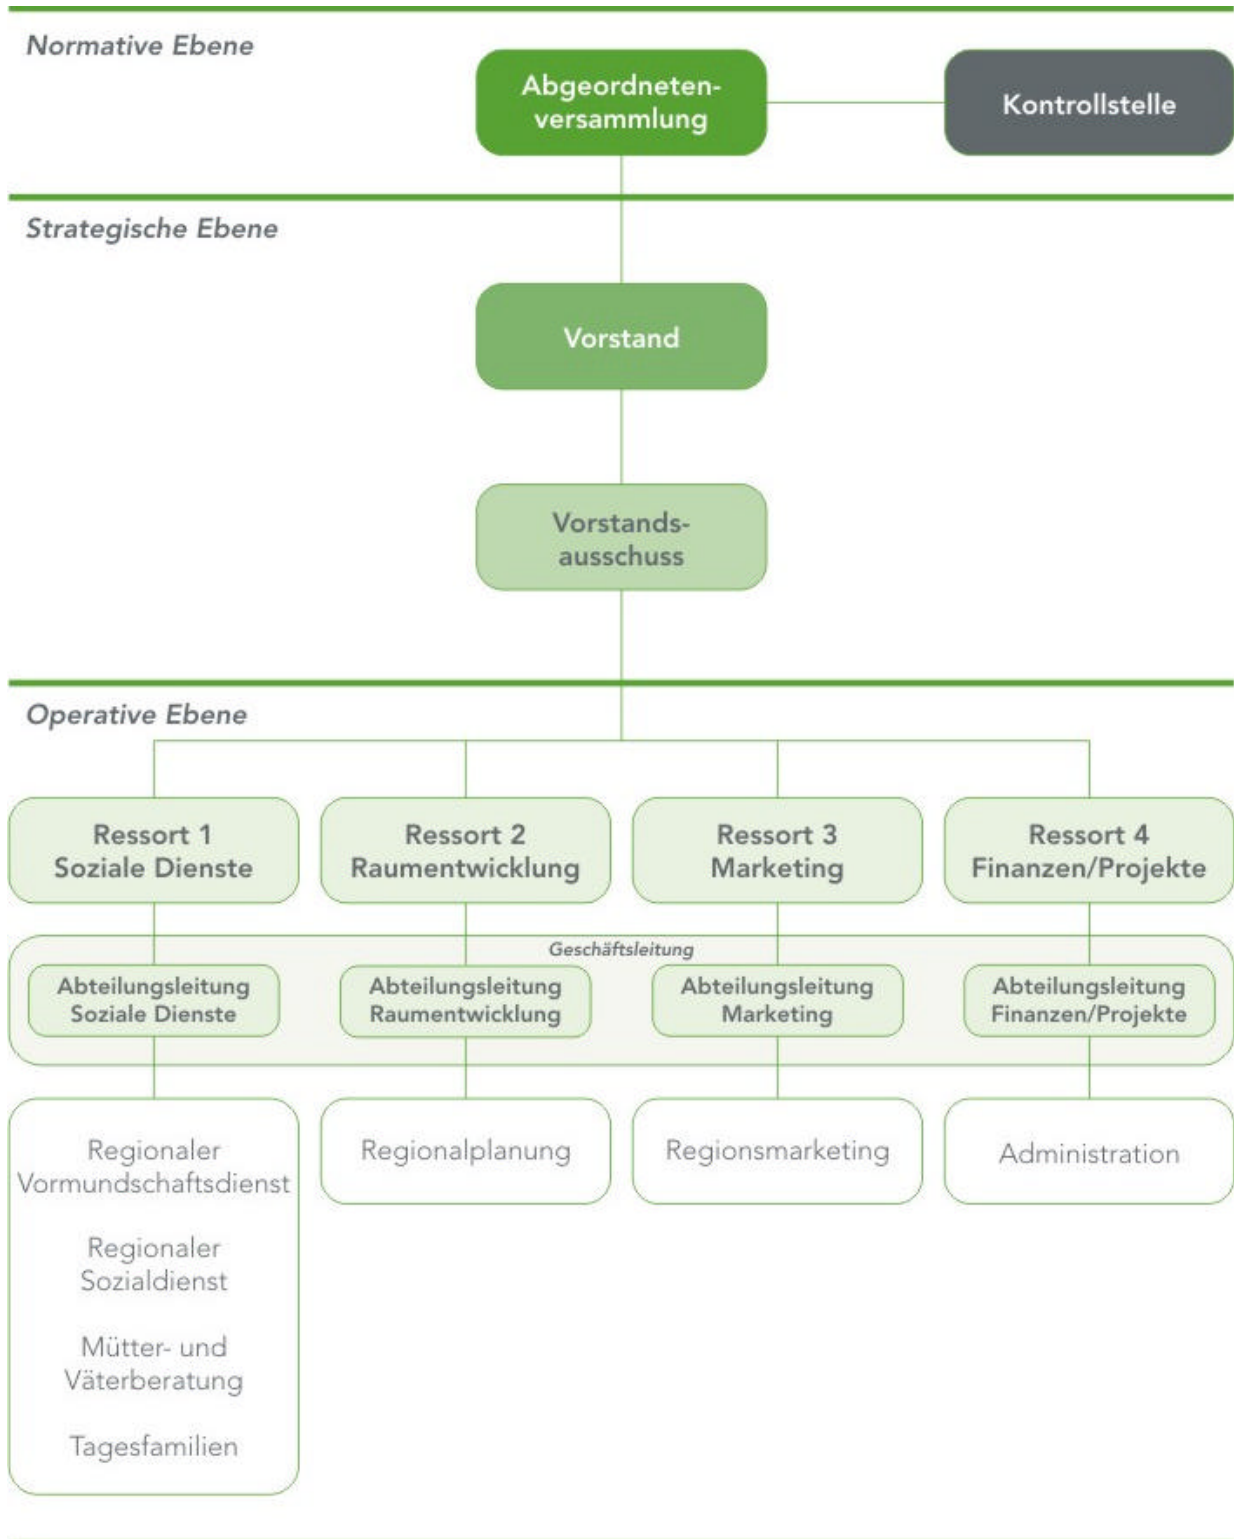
Normative Ebene

Abgeordnetenversammlung

Kontrollstelle

Strategische Ebene

Vorstand

Vorstandsausschuss

Operative Ebene

Ressort 1
Soziale Dienste

Ressort 2
Raumentwicklung

Ressort 3
Marketing

Ressort 4
Finanzen/Projekte

Geschäftsleitung

Abteilungsleitung
Soziale Dienste

Abteilungsleitung
Raumentwicklung

Abteilungsleitung
Marketing

Abteilungsleitung
Finanzen/Projekte

Regionaler Vormundschaftsdienst

Regionaler Sozialdienst

Mütter- und Väterberatung

Tagesfamilien

Regionalplanung

Regionsmarketing

Administration